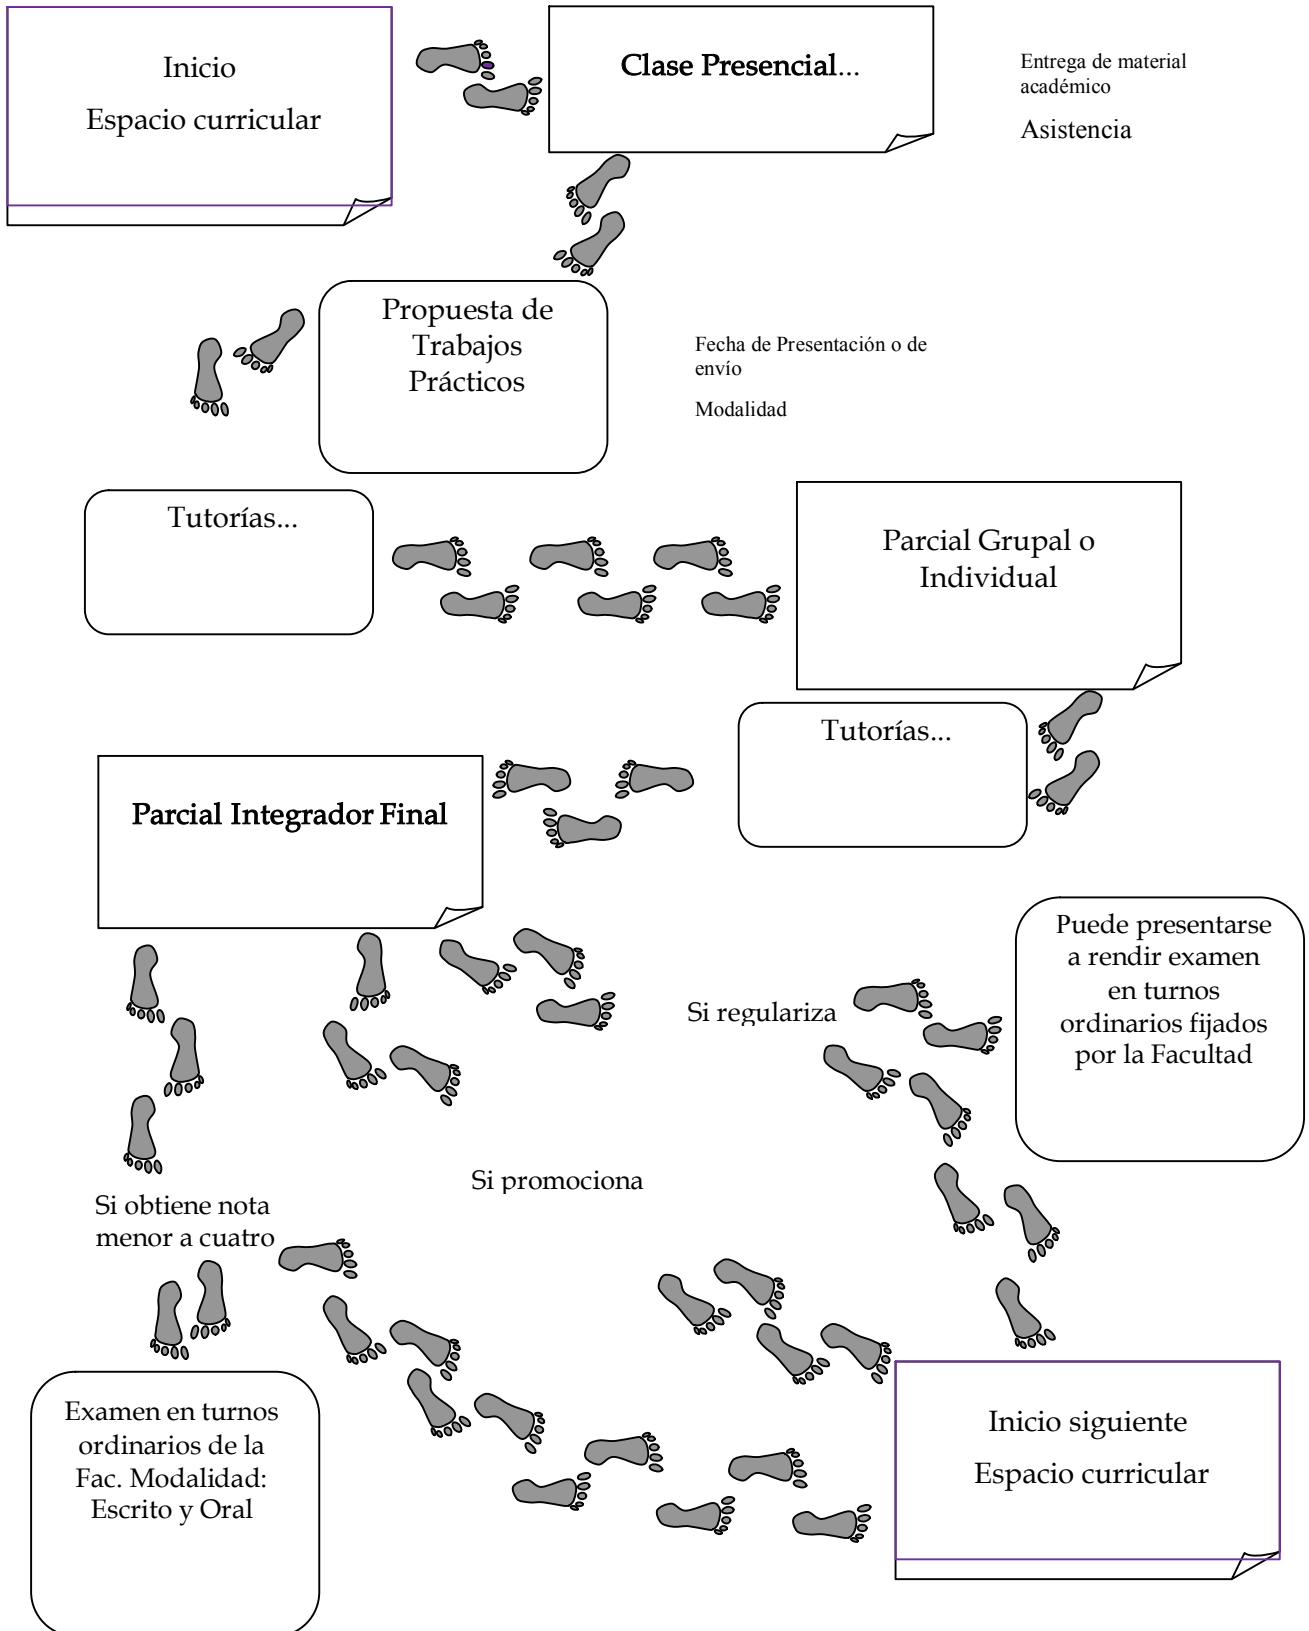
Inicio

Espacio curricular

Clase Presencial...

Entrega de material académico

Asistencia

Propuesta de Trabajos Prácticos

Fecha de Presentación o de envío

Modalidad

Tutorías...

Parcial Grupal o Individual

Tutorías...

Parcial Integrador Final

Puede presentarse a rendir examen en turnos ordinarios fijados por la Facultad

Si regulariza

Si promociona

Si obtiene nota menor a cuatro

Examen en turnos ordinarios de la Fac. Modalidad: Escrito y Oral

Inicio siguiente

Espacio curricular